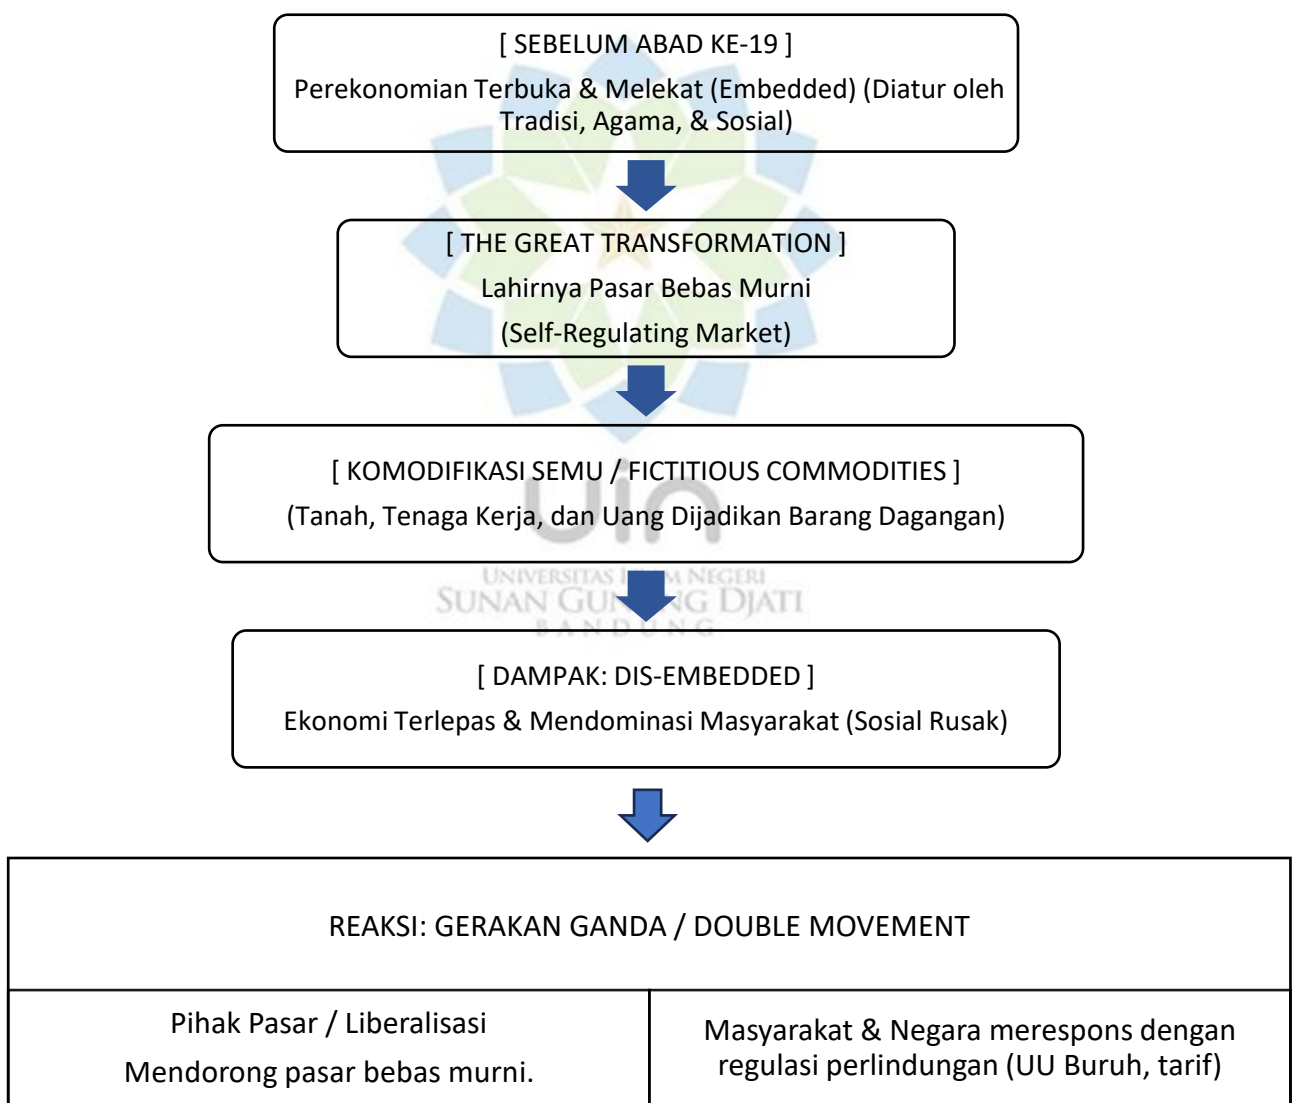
[ SEBELUM ABAD KE-19 ]

Perekonomian Terbuka & Melekat (Embedded) (Diatur oleh Tradisi, Agama, & Sosial)

[ THE GREAT TRANSFORMATION ]

Lahirnya Pasar Bebas Murni

(Self-Regulating Market)

[ KOMODIFIKASI SEMU / FICTITIOUS COMMODITIES ]

(Tanah, Tenaga Kerja, dan Uang Dijadikan Barang Dagangan)

UNIVERSITAS I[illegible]M NEGERI
SUNAN GU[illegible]G DJATI
BANDUNG

[ DAMPAK: DIS-EMBEDDED ]

Ekonomi Terlepas & Mendominasi Masyarakat (Sosial Rusak)

| REAKSI: GERAKAN GANDA / DOUBLE MOVEMENT | |
|---|---|
| Pihak Pasar / Liberalisasi<br>Mendorong pasar bebas murni. | Masyarakat & Negara merespons dengan regulasi perlindungan (UU Buruh, tarif) |